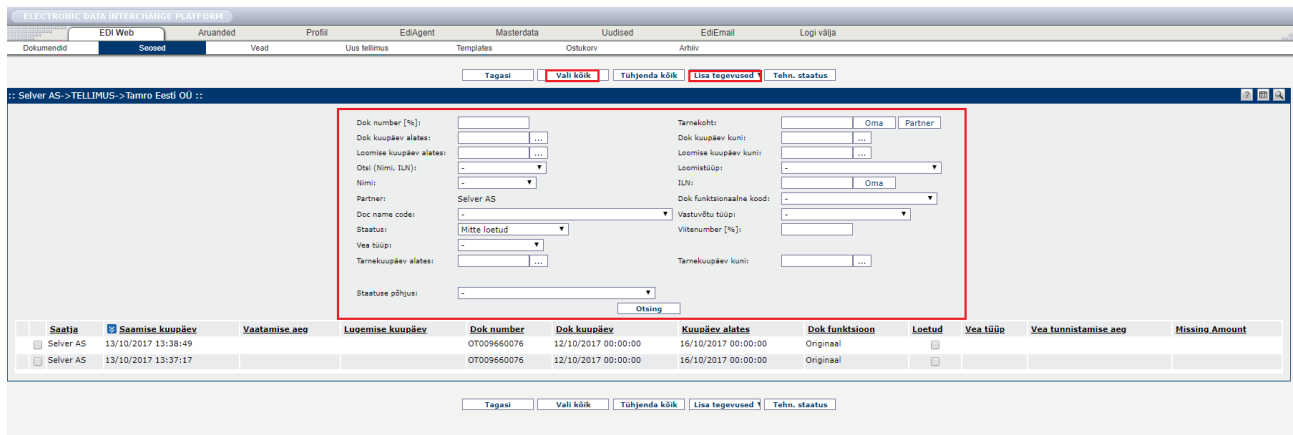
ELECTRONIC DATA INTERCHANGE PLATFORM

EDI Web | Aruanded | Profiil | EdiAgent | Masterdata | Uudised | EdiEmail | Logi välja

Dokumendid | Seosed | Vead | Uus tellimus | Templates | Ostukorv | Arhiiv

Tagasi | Vali kõik | Tühjenda kõik | Lisa tegevused | Tehn. staatus

:: Selver AS->TELLIMUS->Tamro Eesti OÜ ::

Dok number [%]:
Tarnekoht: Oma Partner
Dok kuupäev alates: ...
Dok kuupäev kuni: ...
Loomise kuupäev alates: ...
Loomise kuupäev kuni: ...
Otsi (Nimi, ILN): -
Loomistüüp: -
Nimi: -
ILN: Oma
Partner: Selver AS
Dok funktsionaalne kood: -
Doc name code: -
Vastuvõtu tüüp: -
Staatus: Mitte loetud
Viitenumber [%]:
Vea tüüp: -
Tarnekuupäev alates: ...
Tarnekuupäev kuni: ...
Staatuse põhjus: -
Otsing

| | Saatja | Saamise kuupäev | Vaatamise aeg | Lugemise kuupäev | Dok number | Dok kuupäev | Kuupäev alates | Dok funktsioon | Loetud | Vea tüüp | Vea tunnistamise aeg | Missing Amount |
|---|---|---|---|---|---|---|---|---|---|---|---|---|
| | Selver AS | 13/10/2017 13:38:49 | | | OT009660076 | 12/10/2017 00:00:00 | 16/10/2017 00:00:00 | Originaal | | | | |
| | Selver AS | 13/10/2017 13:37:17 | | | OT009660076 | 12/10/2017 00:00:00 | 16/10/2017 00:00:00 | Originaal | | | | |

Tagasi | Vali kõik | Tühjenda kõik | Lisa tegevused | Tehn. staatus